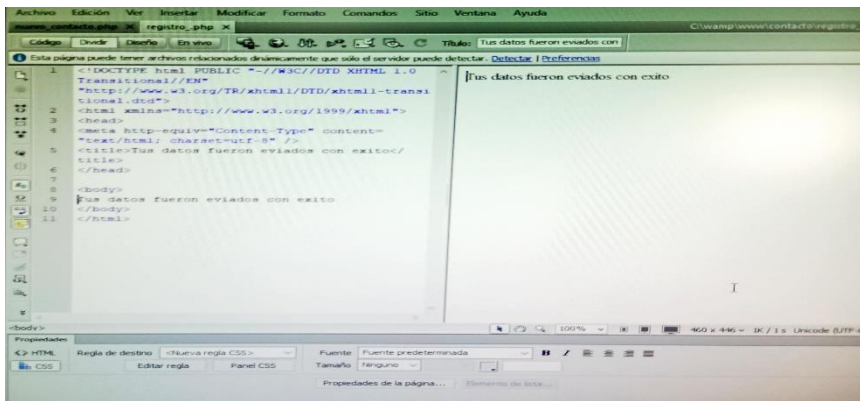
Archivo Edición Ver Insertar Modificar Formato Comandos Sitio Ventana Ayuda
nuevo_contacto.php × registro_php ×
C:\wamp\www\contacto\registro
Código Dividir Diseño En vivo Título: Tus datos fueron eviados con
Esta página puede tener archivos relacionados dinámicamente que sólo el servidor puede detectar. Detectar | Preferencias

1 <!DOCTYPE html PUBLIC "-//W3C//DTD XHTML 1.0 Transitional//EN" "http://www.w3.org/TR/xhtml1/DTD/xhtml1-transitional.dtd">
2 <html xmlns="http://www.w3.org/1999/xhtml">
3 <head>
4 <meta http-equiv="Content-Type" content="text/html; charset=utf-8" />
5 <title>Tus datos fueron eviados con exito</title>
6 </head>
7
8 <body>
9 Tus datos fueron eviados con exito
10 </body>
11 </html>

Tus datos fueron eviados con exito

<body>
100% 460 x 446 1K / 1 s Unicode (UTF-8)
Propiedades
<> HTML Regla de destino <Nueva regla CSS> Fuente Fuente predeterminada B I
CSS Editar regla Panel CSS Tamaño Ninguno
Propiedades de la página... Elemento de lista...